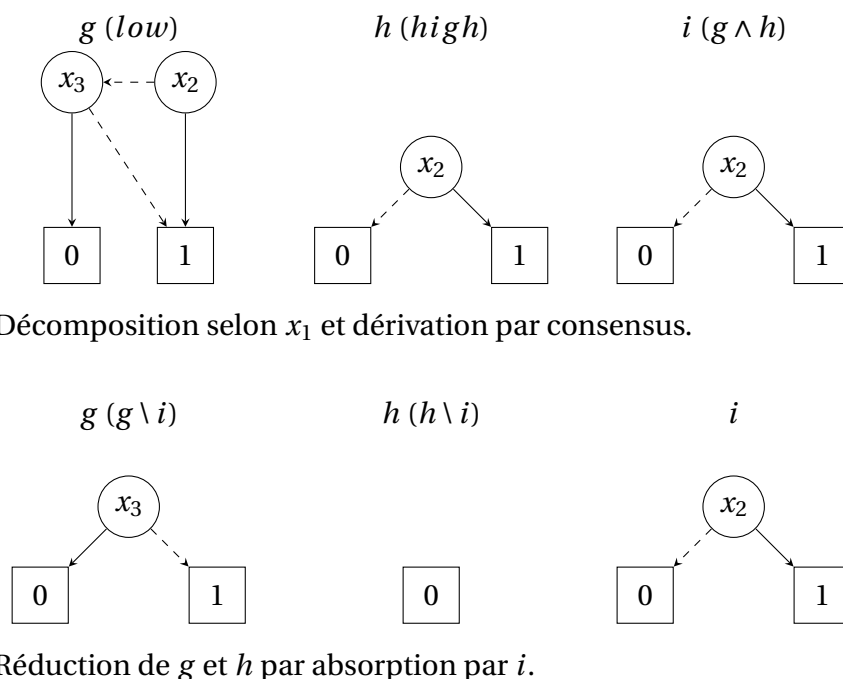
$g$ $(low)$ $h$ $(high)$ $i$ $(g \wedge h)$

$x_3$ $x_2$ $x_2$ $x_2$

0 1 0 1 0 1

Décomposition selon $x_1$ et dérivation par consensus.

$g$ $(g \setminus i)$ $h$ $(h \setminus i)$ $i$

$x_3$ $x_2$

0 1 0 0 1

Réduction de $g$ et $h$ par absorption par $i$.